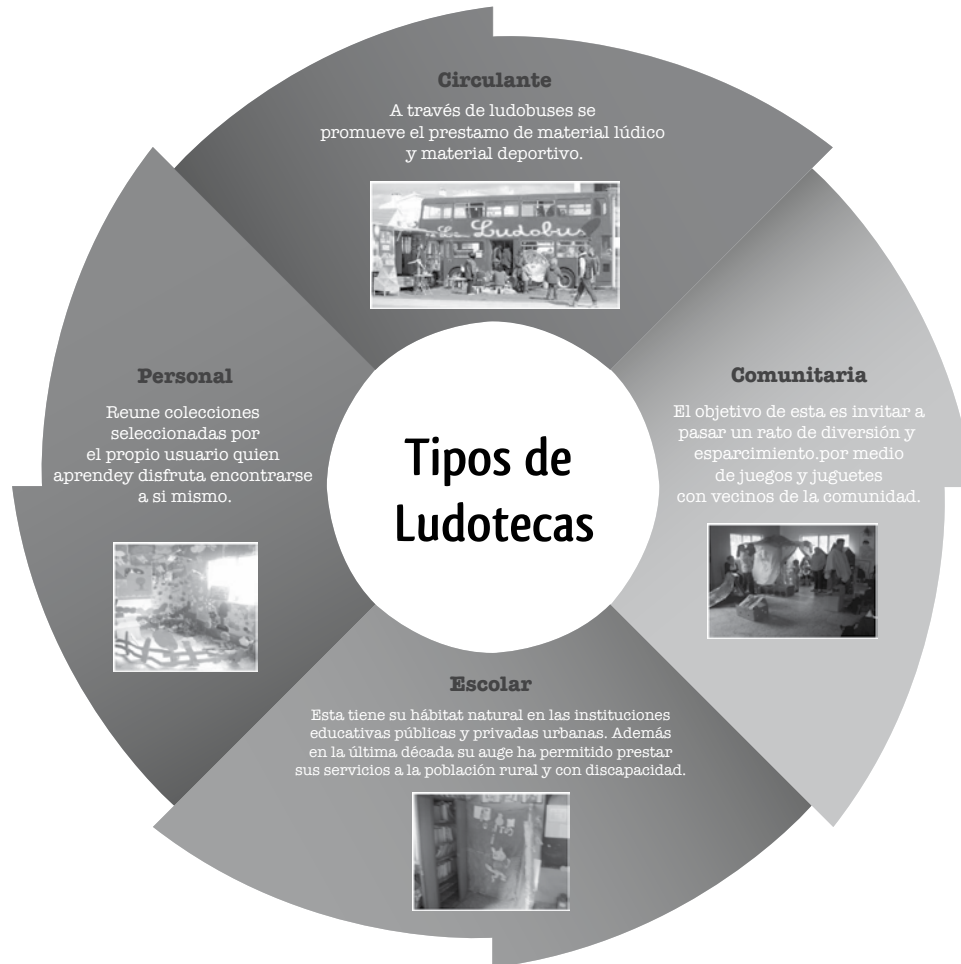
Circulante

A través de ludobuses se promueve el prestamo de material lúdico y material deportivo.

Ludobus

Comunitaria

El objetivo de esta es invitar a pasar un rato de diversión y esparcimiento.por medio de juegos y juguetes con vecinos de la comunidad.

Escolar

Esta tiene su hábitat natural en las instituciones educativas públicas y privadas urbanas. Además en la última década su auge ha permitido prestar sus servicios a la población rural y con discapacidad.

Personal

Reune colecciones seleccionadas por el propio usuario quien aprendey disfruta encontrarse a si mismo.

Tipos de Ludotecas